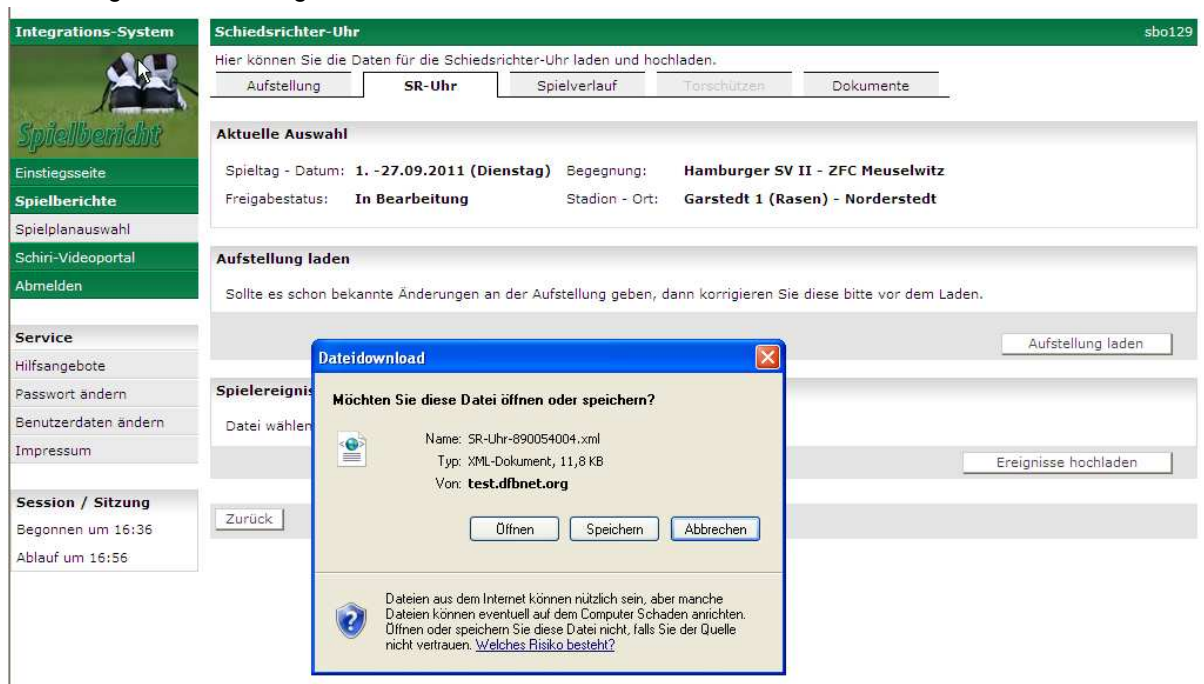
Integrations-System

Spielbericht

Einstiegsseite
Spielberichte
Spielplanauswahl
Schiri-Videoportal
Abmelden

Service
Hilfsangebote
Passwort ändern
Benutzerdaten ändern
Impressum

Session / Sitzung
Begonnen um 16:36
Ablauf um 16:56

Schiedsrichter-Uhr

sbo129

Hier können Sie die Daten für die Schiedsrichter-Uhr laden und hochladen.

Aufstellung | SR-Uhr | Spielverlauf | Torschützen | Dokumente

Aktuelle Auswahl

Spieltag - Datum: 1. -27.09.2011 (Dienstag) Begegnung: Hamburger SV II - ZFC Meuselwitz

Freigabestatus: In Bearbeitung Stadion - Ort: Garstedt 1 (Rasen) - Norderstedt

Aufstellung laden

Sollte es schon bekannte Änderungen an der Aufstellung geben, dann korrigieren Sie diese bitte vor dem Laden.

Aufstellung laden

Spielereignis

Datei wählen

Ereignisse hochladen

Zurück

Dateidownload

Möchten Sie diese Datei öffnen oder speichern?

Name: SR-Uhr-890054004.xml
Typ: XML-Dokument, 11,8 KB
Von: test.dfbnet.org

Öffnen Speichern Abbrechen

Dateien aus dem Internet können nützlich sein, aber manche Dateien können eventuell auf dem Computer Schaden anrichten. Öffnen oder speichern Sie diese Datei nicht, falls Sie der Quelle nicht vertrauen. Welches Risiko besteht?